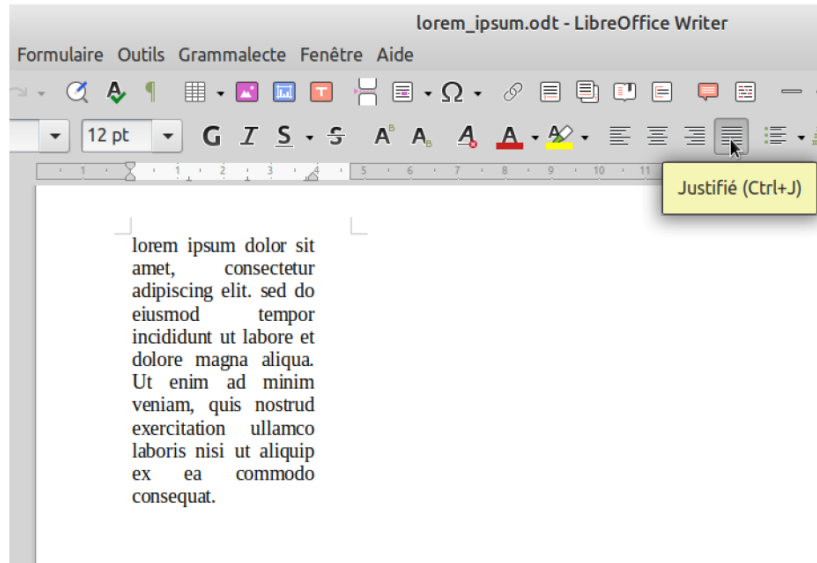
lorem_ipsum.odt - LibreOffice Writer

Formulaire Outils Grammalecte Fenêtre Aide

12 pt

G I S S

1 2 3 4 5 6 7 8 9 10 11

Justifié (Ctrl+J)

lorem ipsum dolor sit amet, consectetur adipiscing elit. sed do eiusmod tempor incididunt ut labore et dolore magna aliqua. Ut enim ad minim veniam, quis nostrud exercitation ullamco laboris nisi ut aliquip ex ea commodo consequat.